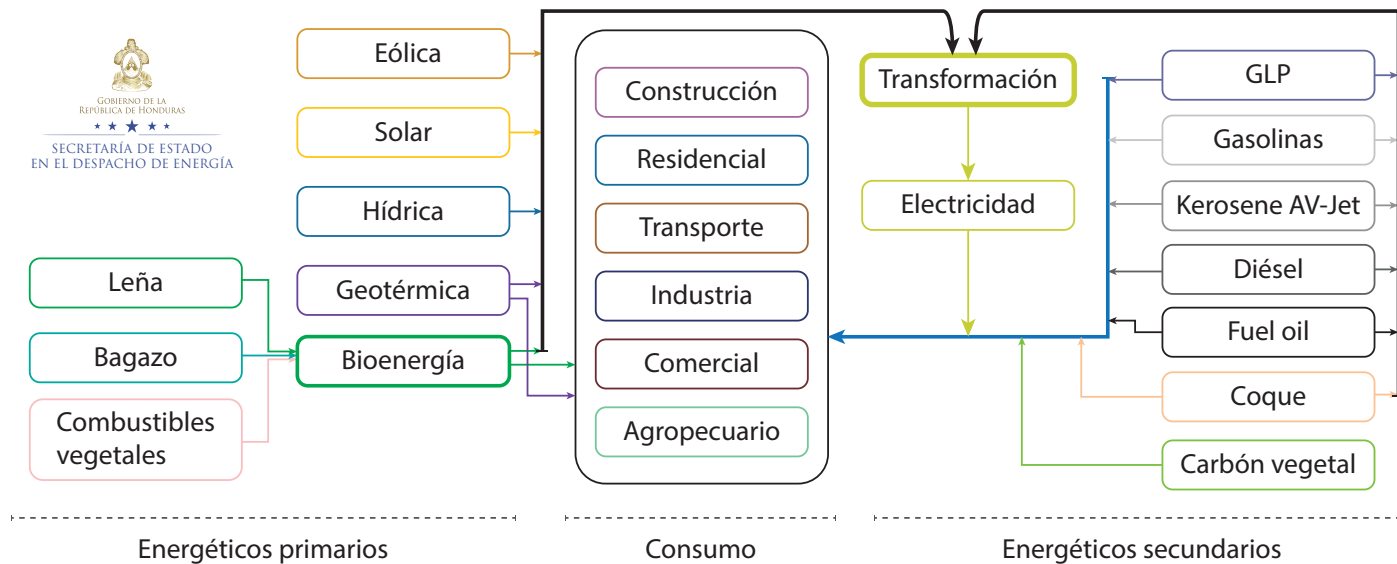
GOBIERNO DE LA REPÚBLICA DE HONDURAS
SECRETARÍA DE ESTADO EN EL DESPACHO DE ENERGÍA

Eólica
Solar
Hídrica
Geotérmica
Bioenergía
Leña
Bagazo
Combustibles vegetales

Construcción
Residencial
Transporte
Industria
Comercial
Agropecuario

Transformación
Electricidad

GLP
Gasolinas
Kerosene AV-Jet
Diésel
Fuel oil
Coque
Carbón vegetal

Energéticos primarios
Consumo
Energéticos secundarios